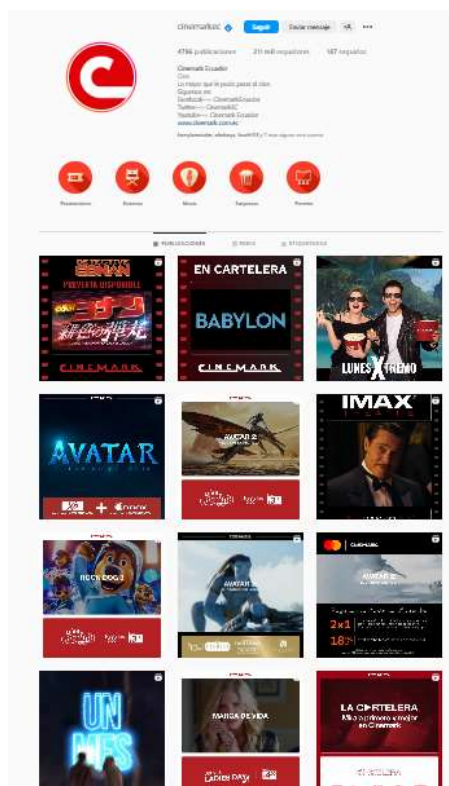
cinemarkec Seguir Enviar mensaje

4786 publicaciones 211 mil seguidores 187 seguidos

Cinemark Ecuador
Cine
Lo mejor que te puede pasar es cine.
Síguenos en:
Facebook---> CinemarkEcuador
Twitter---> CinemarkEC
Youtube---> Cinemark Ecuador
www.cinemark.com.ec

Promociones Estrenos Menú Sorpresas Premios

PUBLICACIONES REELS ETIQUETADAS

DETECTIVE CONAN
PREVENTA DISPONIBLE
CINEMARK

EN CARTELERA
BABYLON
CINEMARK

LUNES XTREMO

AVATAR

AVATAR 2

IMAX

ROCK DOG 2

AVATAR 2

2x1
18%

UN MES

MANGA DE VIDA

LA CARTELERA
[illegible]
Cinemark